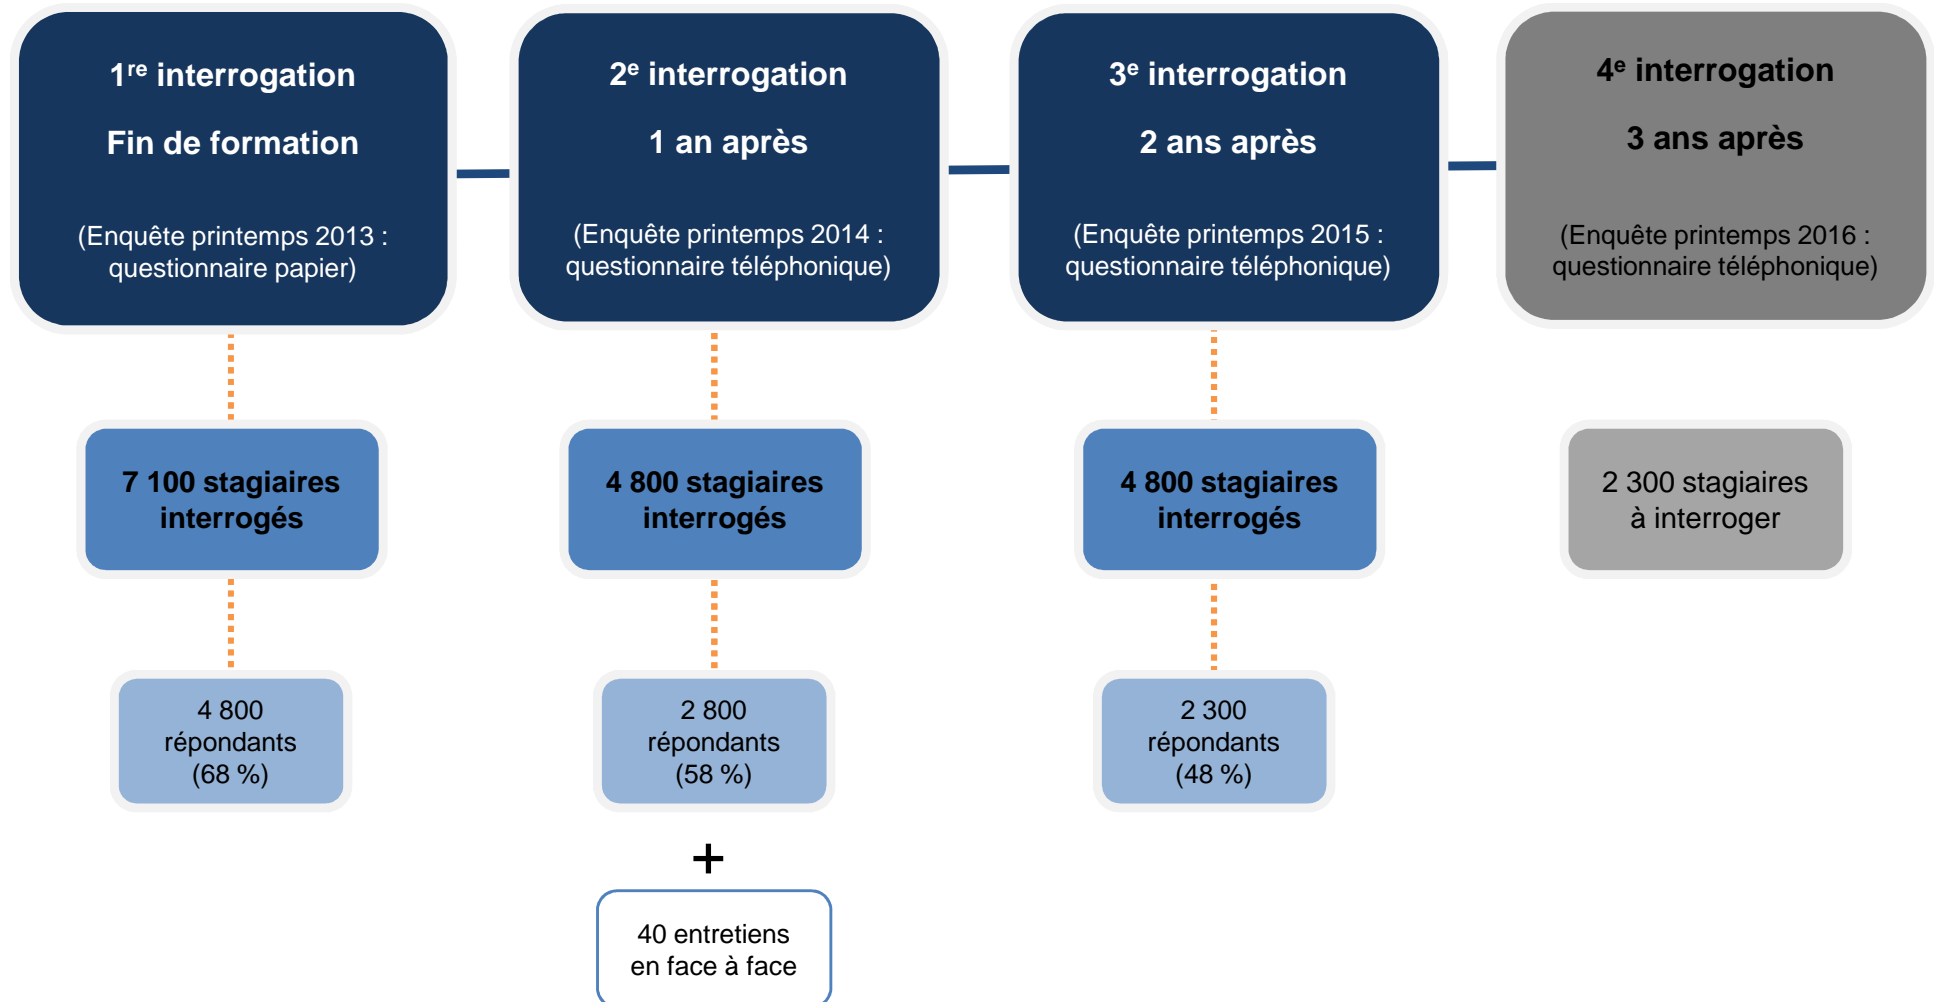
1$^{re}$ interrogation

Fin de formation

(Enquête printemps 2013 : questionnaire papier)

2$^{e}$ interrogation

1 an après

(Enquête printemps 2014 : questionnaire téléphonique)

3$^{e}$ interrogation

2 ans après

(Enquête printemps 2015 : questionnaire téléphonique)

4$^{e}$ interrogation

3 ans après

(Enquête printemps 2016 : questionnaire téléphonique)

7 100 stagiaires interrogés

4 800 stagiaires interrogés

4 800 stagiaires interrogés

2 300 stagiaires à interroger

4 800 répondants (68 %)

2 800 répondants (58 %)

2 300 répondants (48 %)

+

40 entretiens en face à face